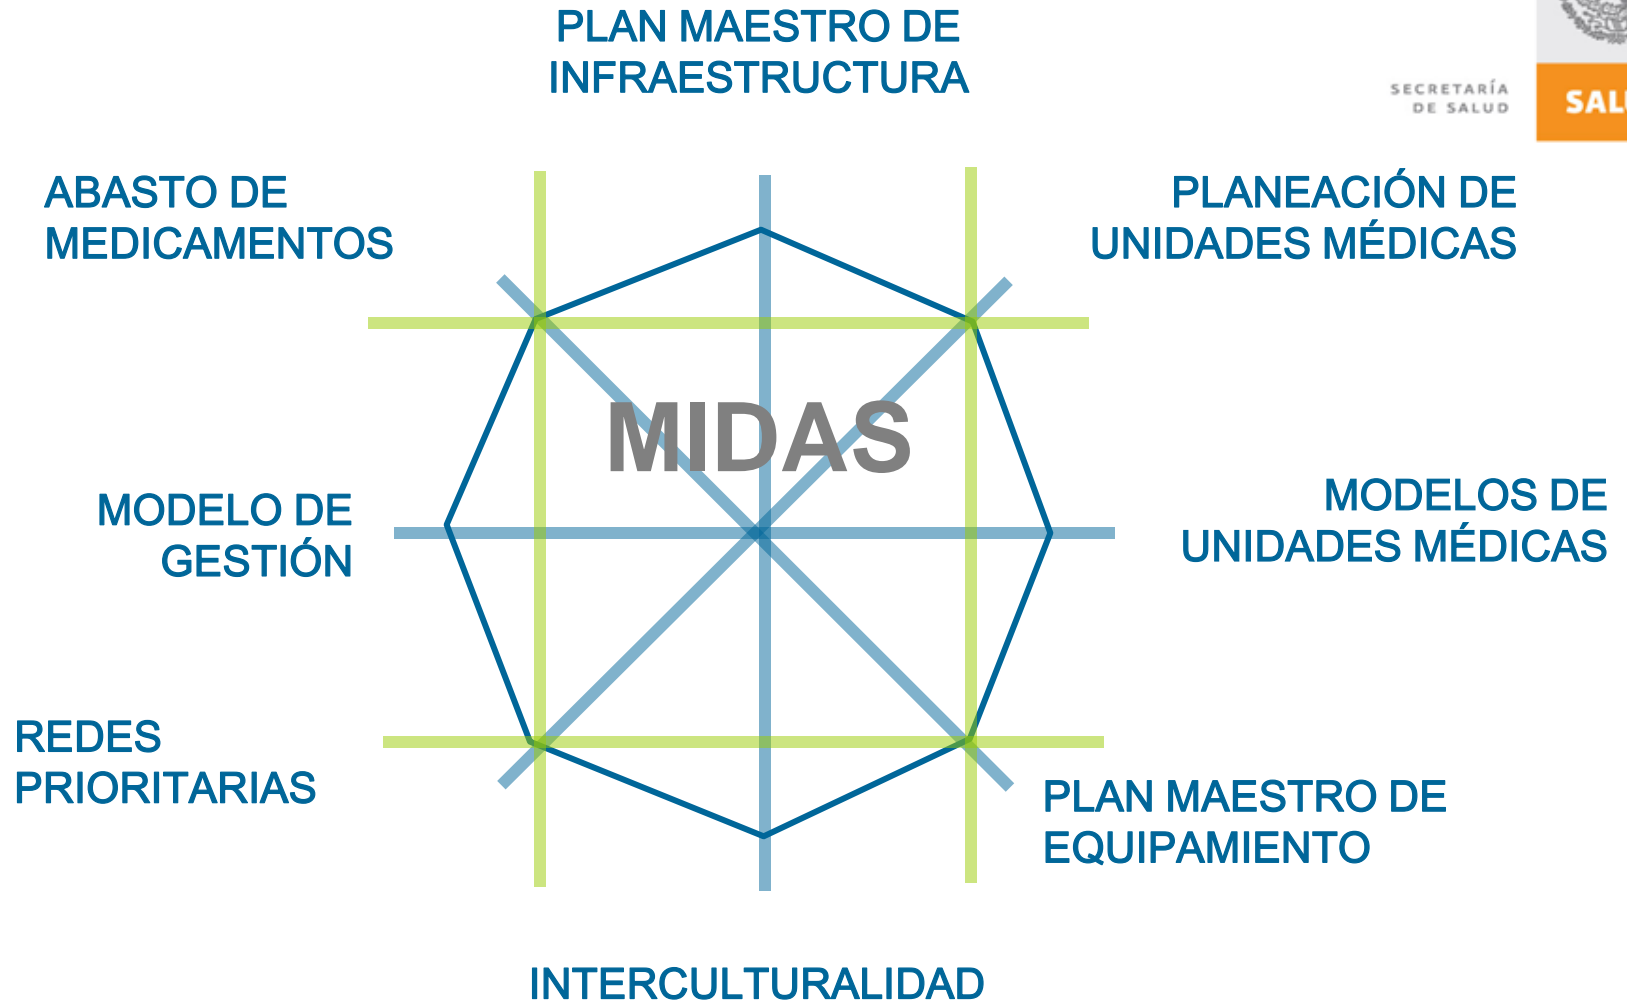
PLAN MAESTRO DE INFRAESTRUCTURA

SECRETARÍA DE SALUD

SAL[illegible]

ABASTO DE MEDICAMENTOS

PLANEACIÓN DE UNIDADES MÉDICAS

MIDAS

MODELO DE GESTIÓN

MODELOS DE UNIDADES MÉDICAS

REDES PRIORITARIAS

PLAN MAESTRO DE EQUIPAMIENTO

INTERCULTURALIDAD